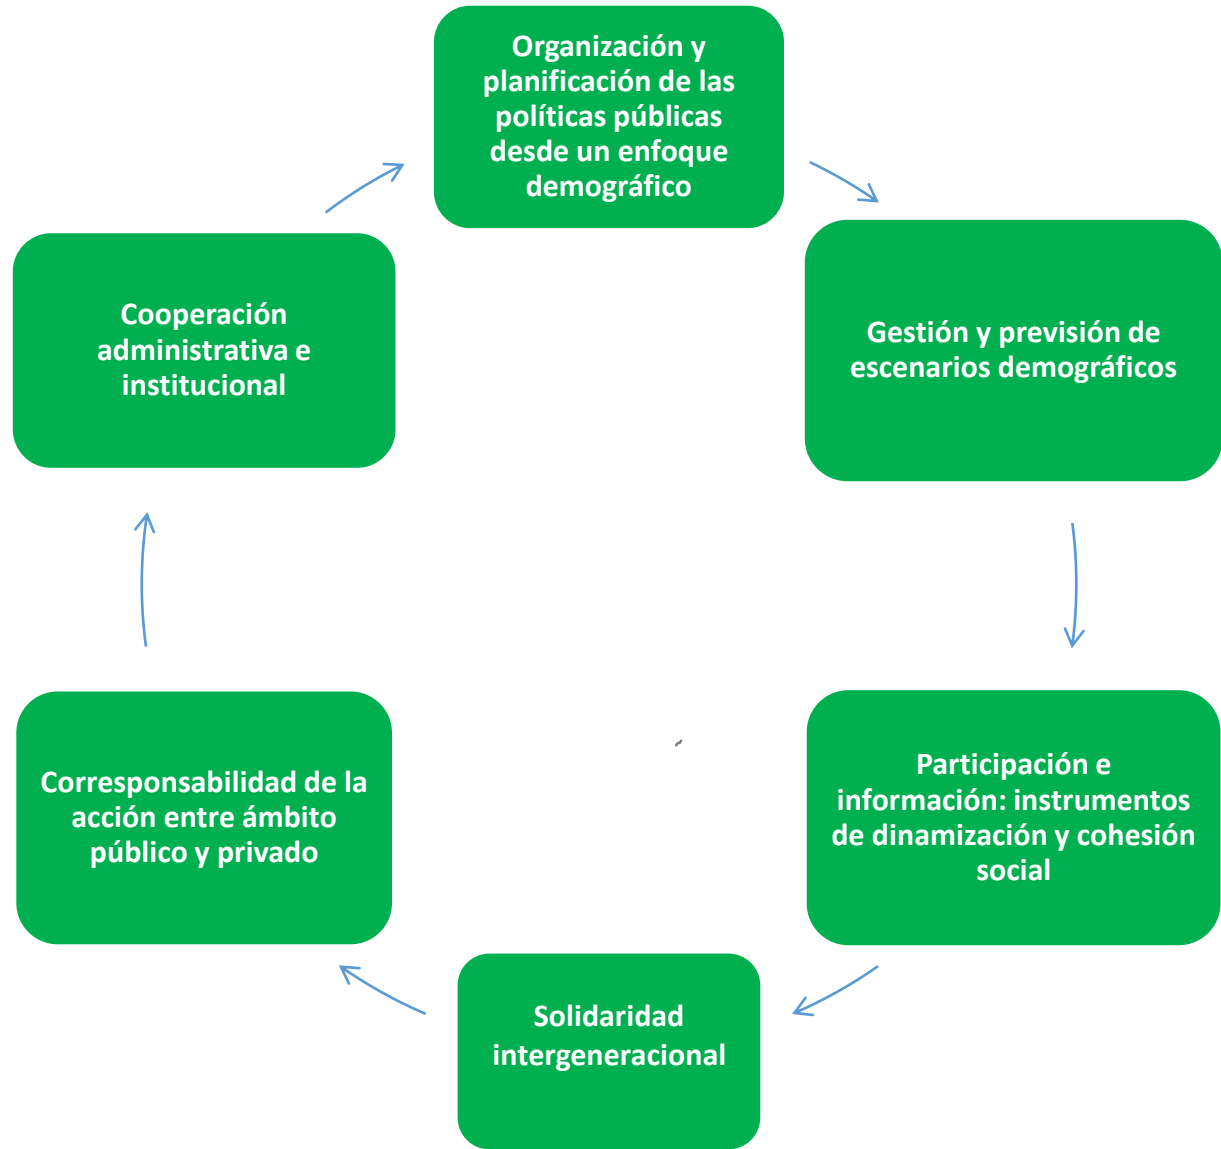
Organización y planificación de las políticas públicas desde un enfoque demográfico

Gestión y previsión de escenarios demográficos

Participación e información: instrumentos de dinamización y cohesión social

Solidaridad intergeneracional

Corresponsabilidad de la acción entre ámbito público y privado

Cooperación administrativa e institucional